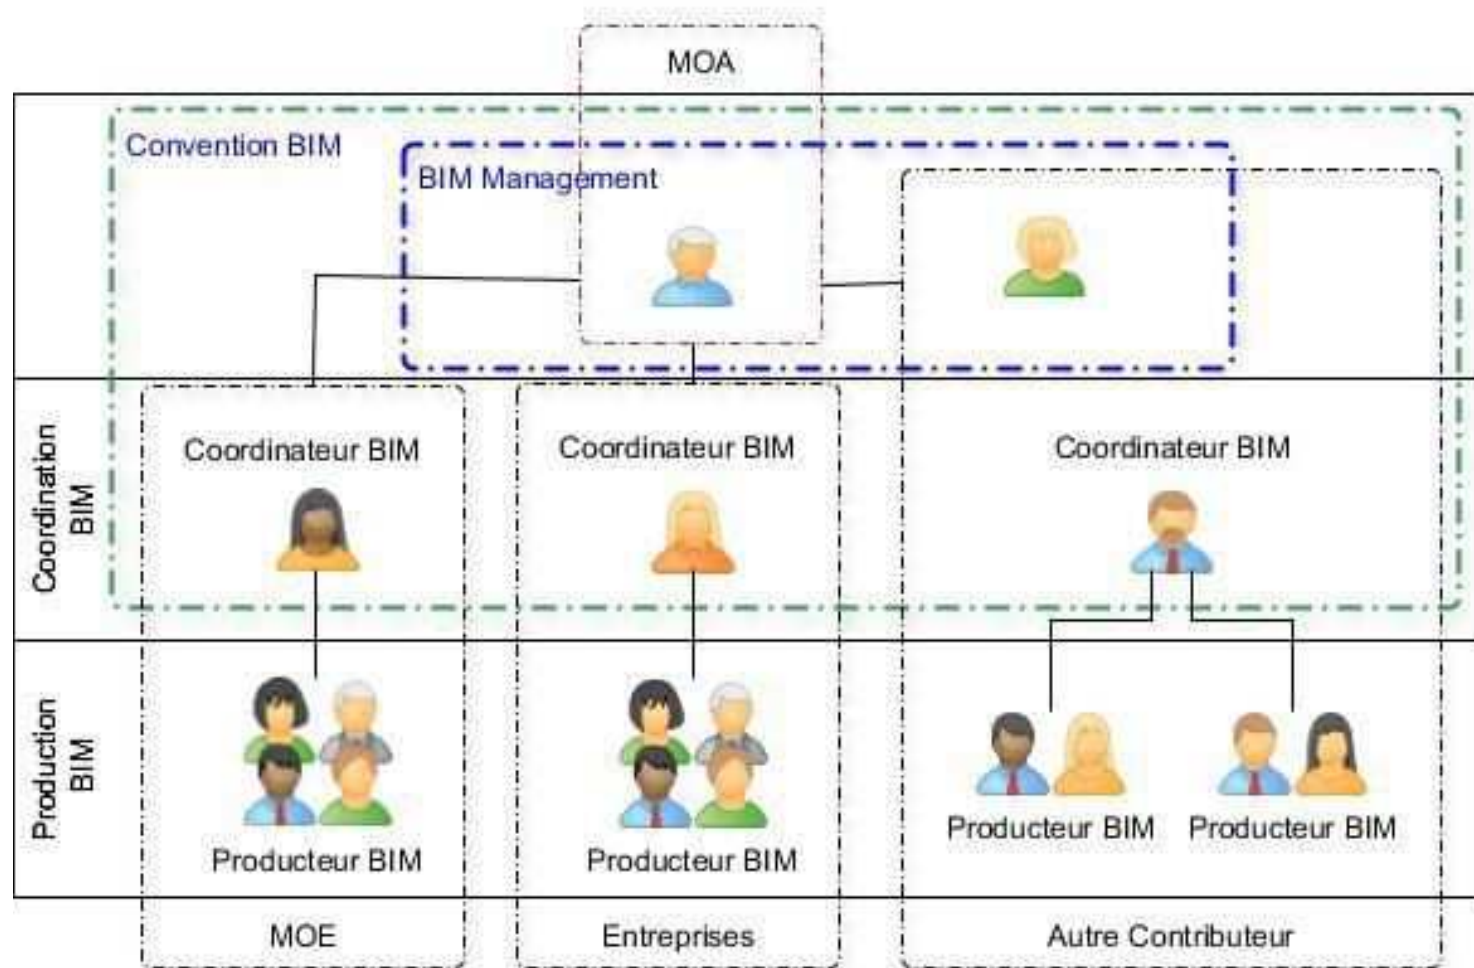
MOA

Convention BIM

BIM Management

Coordination BIM

Coordinateur BIM

Coordinateur BIM

Coordinateur BIM

Production BIM

Producteur BIM

Producteur BIM

Producteur BIM

Producteur BIM

MOE

Entreprises

Autre Contributeur